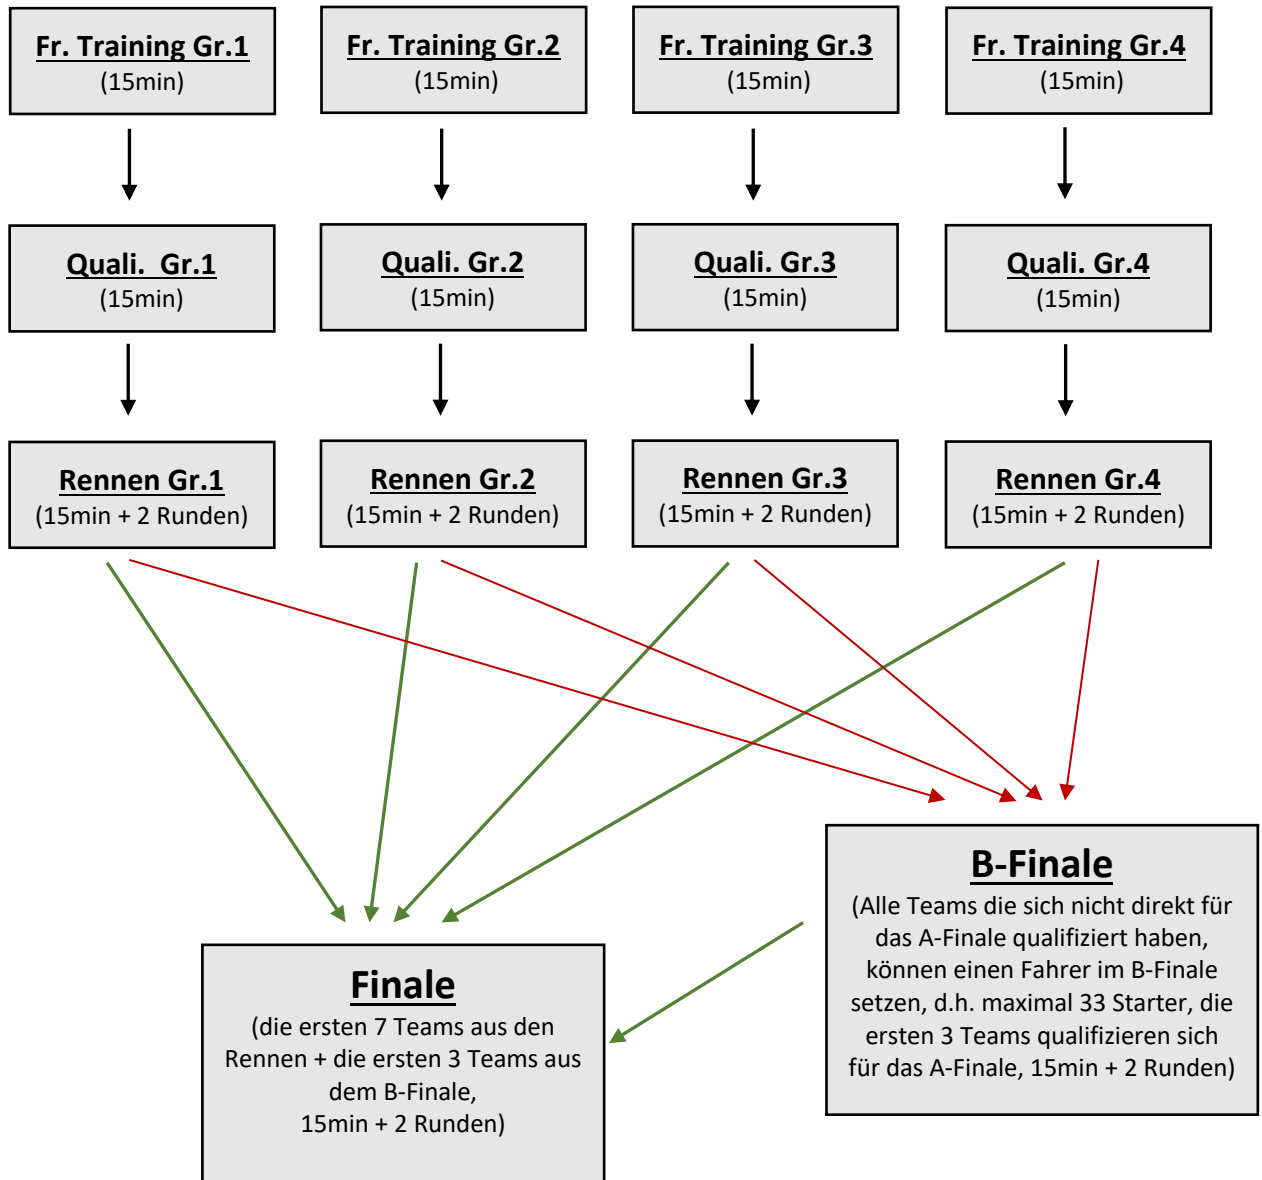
Fr. Training Gr.1
(15min)

Fr. Training Gr.2
(15min)

Fr. Training Gr.3
(15min)

Fr. Training Gr.4
(15min)

Quali. Gr.1
(15min)

Quali. Gr.2
(15min)

Quali. Gr.3
(15min)

Quali. Gr.4
(15min)

Rennen Gr.1
(15min + 2 Runden)

Rennen Gr.2
(15min + 2 Runden)

Rennen Gr.3
(15min + 2 Runden)

Rennen Gr.4
(15min + 2 Runden)

B-Finale
(Alle Teams die sich nicht direkt für das A-Finale qualifiziert haben, können einen Fahrer im B-Finale setzen, d.h. maximal 33 Starter, die ersten 3 Teams qualifizieren sich für das A-Finale, 15min + 2 Runden)

Finale
(die ersten 7 Teams aus den Rennen + die ersten 3 Teams aus dem B-Finale,
15min + 2 Runden)